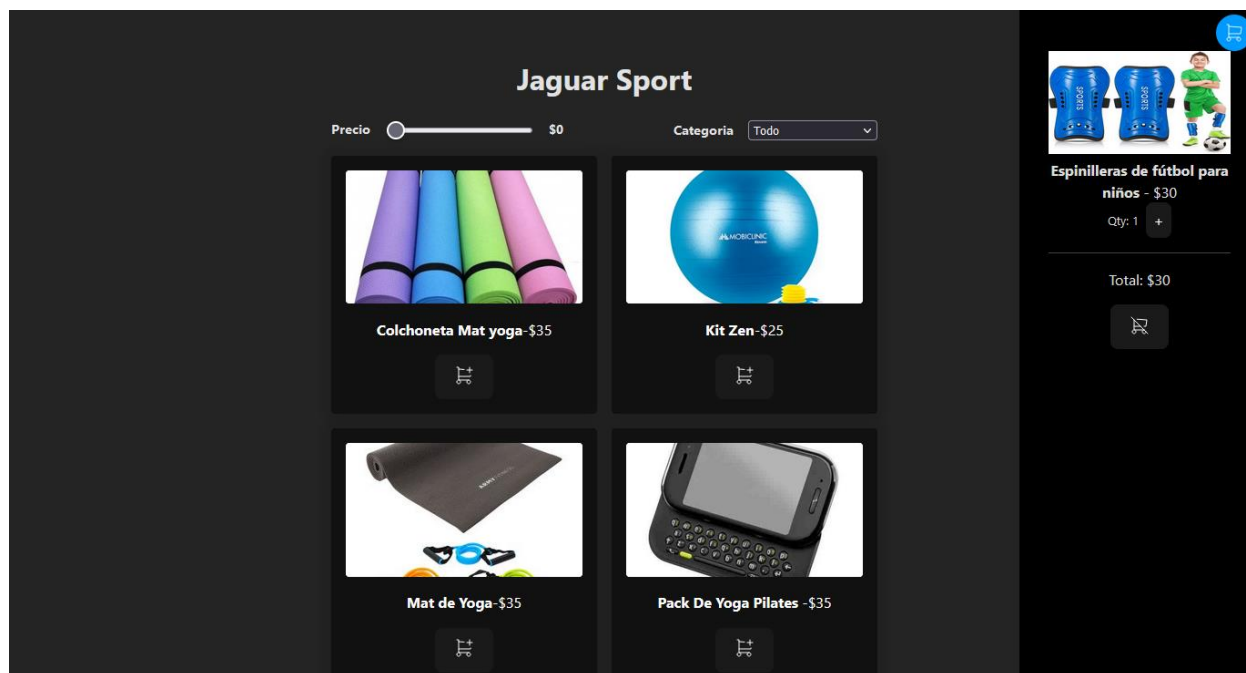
Jaguar Sport

Precio $0

Categoria Todo

MOBICLINIC

Colchoneta Mat yoga-$35

Kit Zen-$25

Mat de Yoga-$35

Pack De Yoga Pilates -$35

SPORTS SPORTS

Espinilleras de fútbol para niños - $30

Qty: 1 +

Total: $30